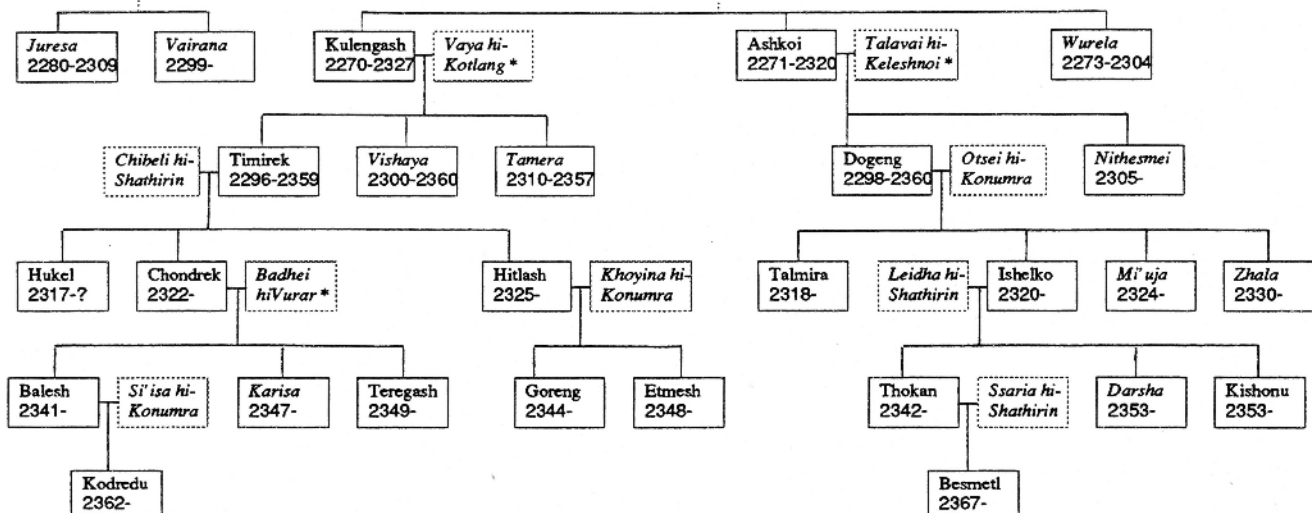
Juresa
2280-2309

Vairana
2299-

Kulengash
2270-2327

Vaya hi-
Kotlang *

Ashkoi
2271-2320

Talavai hi-
Keleshnoi *

Wurela
2273-2304

Chibeli hi-
Shathirin

Timirek
2296-2359

Vishaya
2300-2360

Tamera
2310-2357

Dogeng
2298-2360

Otsei hi-
Konumra

Nithesmei
2305-

Hukel
2317-?

Chondrek
2322-

Badhei
hiVurar *

Hitlash
2325-

Khoyina hi-
Konumra

Talmira
2318-

Leidha hi-
Shathirin

Ishelko
2320-

Mi'uja
2324-

Zhala
2330-

Balesh
2341-

Si'isa hi-
Konumra

Karisa
2347-

Teregash
2349-

Goreng
2344-

Etmesh
2348-

Thokan
2342-

Ssaria hi-
Shathirin

Darsha
2353-

Kishonu
2353-

Kodredu
2362-

Besmetl
2367-